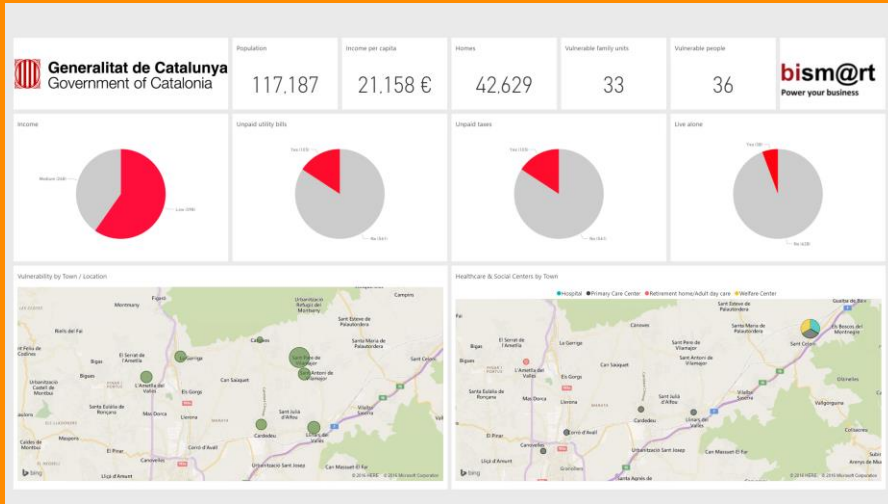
Generalitat de Catalunya
Government of Catalonia

Population
117,187

Income per capita
21,158 €

Homes
42,629

Vulnerable family units
33

Vulnerable people
36

bism@rt
Power your business

Income
Medium (14)
Low (19)

Unpaid utility bills
Yes (10)
No (61)

Unpaid taxes
Yes (10)
No (61)

Live alone
Yes (3)
No (42)

Vulnerability by Town / Location
Figaró
Urbanització Can Mascaró
Campins
Montmany
Valldeneu
Cànoves
Riells del Fai
Sant Pere de Vilamajor
Santa Maria de Palautordera
Codines
Bigues
El Serrat de l'Ametlla
La Garriga
Sant Celoni
L'Ametlla del Vallès
Els Gorgs
Can Sauquet
Sant Antoni de Vilamajor
Santa Eulàlia de Ronçana
Mas Dorca
Llinars del Vallès
Cardedeu
Sant Julià d'Alfou
Vilalba Sasserra
Dosrius
El Pinar
Canovelles
Corró d'Avall
Urbanització Sant Josep
Can Massuet El Far
bing
© 2016 HERE © 2016 Microsoft Corporation

Healthcare & Social Centers by Town
Hospital
Primary Care Center
Retirement home/Adult day care
Welfare Center
Cànoves
Santa Maria de Palautordera
Sant Esteve de Palautordera
El Serrat de l'Ametlla
La Garriga
Sant Pere de Vilamajor
Sant Antoni de Vilamajor
L'Ametlla del Vallès
Els Gorgs
Sant Celoni
Santa Eulàlia de Ronçana
Mas Dorca
Llinars del Vallès
Cardedeu
El Pinar
Canovelles
Urbanització Sant Josep
Can Massuet El Far
Vallgorguina
Olzinelles
bing
© 2016 HERE © 2016 Microsoft Corporation